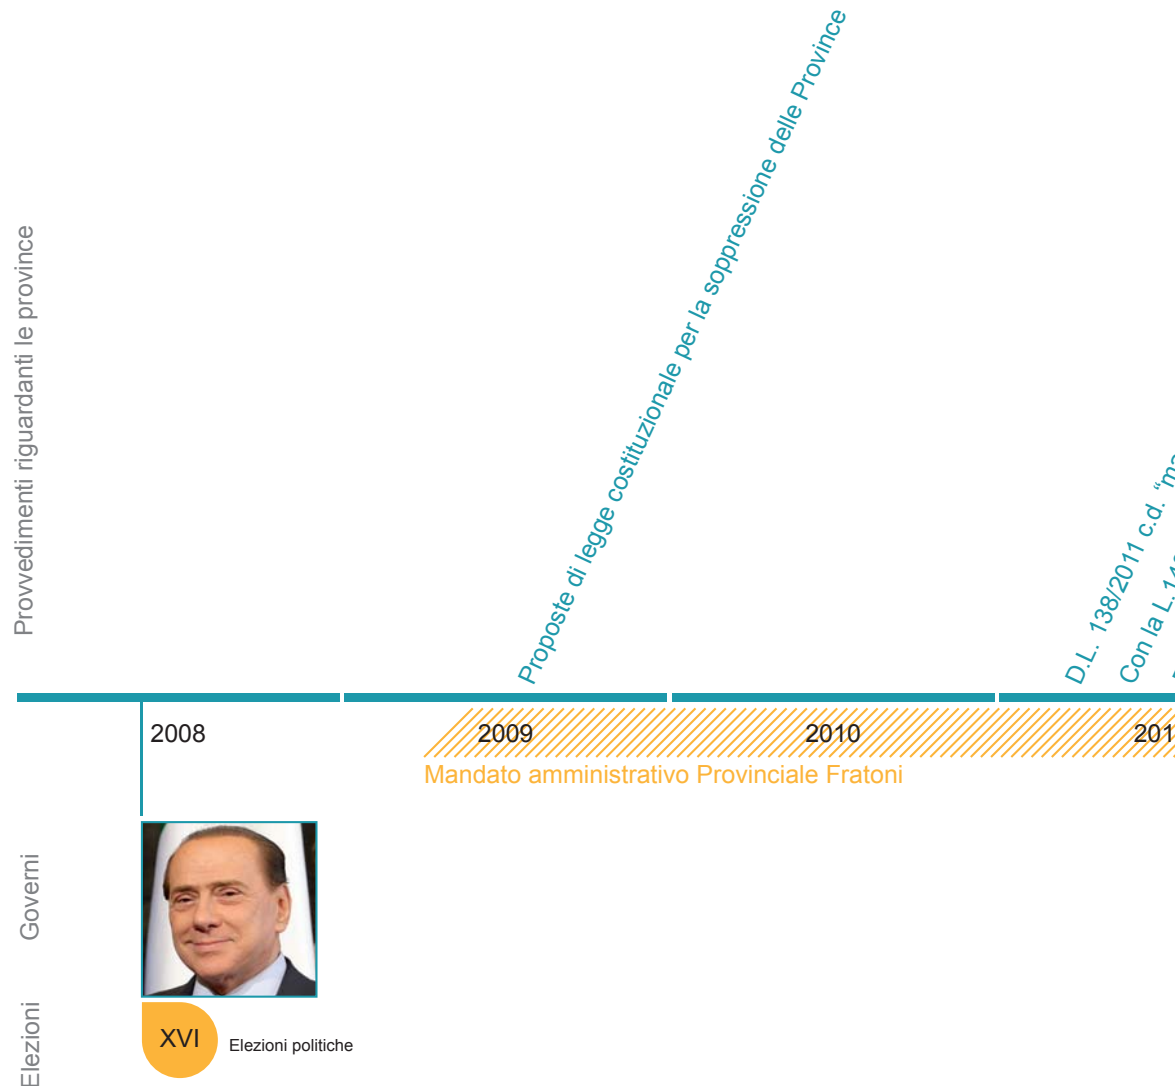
Provvedimenti riguardanti le province

Proposte di legge costituzionale per la soppressione delle Province

D.L. 138/2011 c.d. "m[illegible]

Con la L.14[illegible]

2008

2009

2010

201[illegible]

Mandato amministrativo Provinciale Fratoni

Governi

Elezioni

XVI

Elezioni politiche